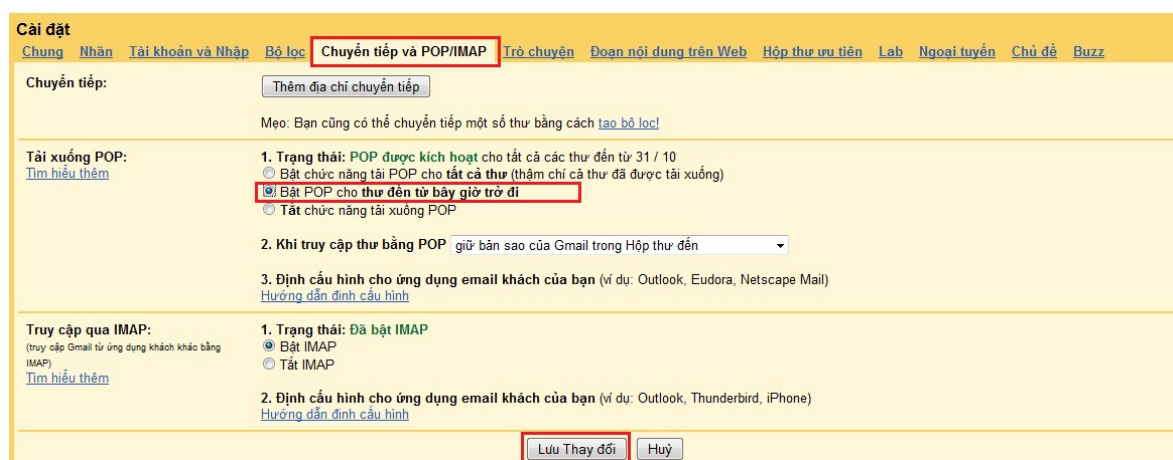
Cài đặt

Chung Nhãn Tài khoản và Nhập Bộ lọc Chuyển tiếp và POP/IMAP Trò chuyện Đoạn nội dung trên Web Hộp thư ưu tiên Lab Ngoại tuyến Chủ đề Buzz

Chuyển tiếp:

Thêm địa chỉ chuyển tiếp

Mẹo: Bạn cũng có thể chuyển tiếp một số thư bằng cách tạo bộ lọc!

Tải xuống POP:
Tìm hiểu thêm

1. Trạng thái: POP được kích hoạt cho tất cả các thư đến từ 31 / 10
Bật chức năng tải POP cho tất cả thư (thậm chí cả thư đã được tải xuống)
Bật POP cho thư đến từ bây giờ trở đi
Tắt chức năng tải xuống POP

2. Khi truy cập thư bằng POP giữ bản sao của Gmail trong Hộp thư đến

3. Định cấu hình cho ứng dụng email khách của bạn (ví dụ: Outlook, Eudora, Netscape Mail)
Hướng dẫn định cấu hình

Truy cập qua IMAP:
(truy cập Gmail từ ứng dụng khách khác bằng IMAP)
Tìm hiểu thêm

1. Trạng thái: Đã bật IMAP
Bật IMAP
Tắt IMAP

2. Định cấu hình cho ứng dụng email khách của bạn (ví dụ: Outlook, Thunderbird, iPhone)
Hướng dẫn định cấu hình

Lưu Thay đổi Huỷ